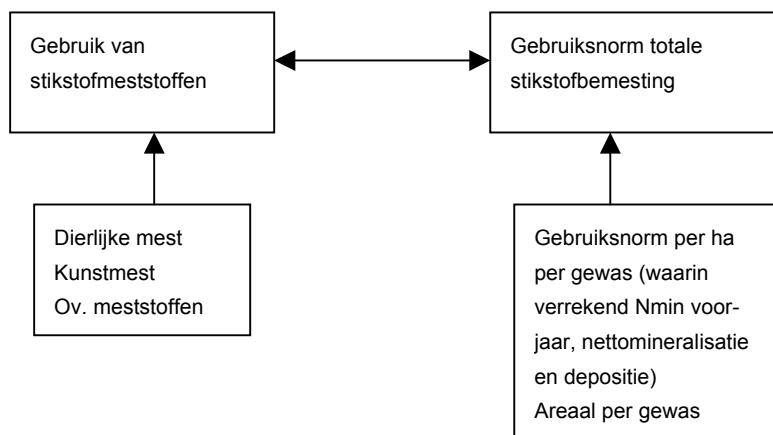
Gebruik van stikstofmeststoffen

Gebruiksnorm totale stikstofbemesting

Dierlijke mest
Kunstmest
Ov. meststoffen

Gebruiksnorm per ha per gewas (waarin verrekend Nmin voorjaar, nettomineralisatie en depositie)
Areaal per gewas